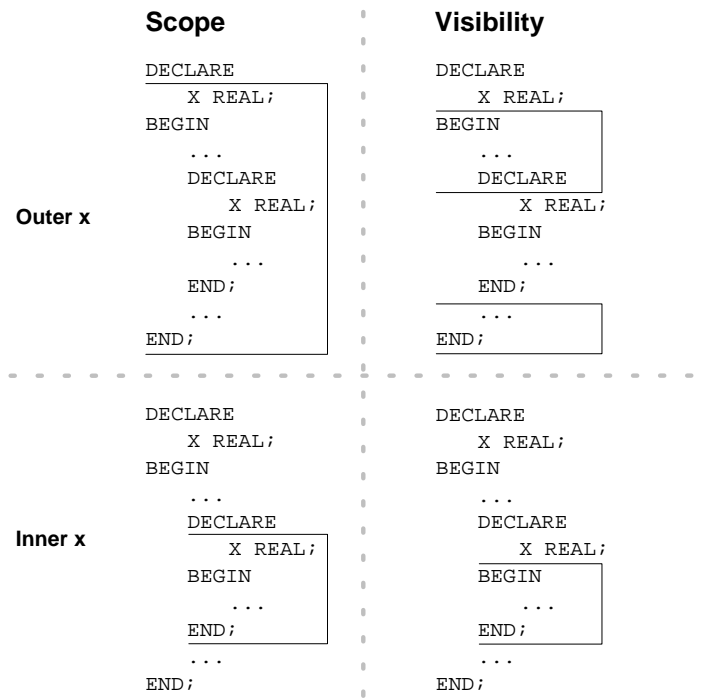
| | Scope | Visibility |
|---|---|---|
| Outer x | DECLARE<br>X REAL;<br>BEGIN<br>...<br>DECLARE<br>X REAL;<br>BEGIN<br>...<br>END;<br>...<br>END; | DECLARE<br>X REAL;<br>BEGIN<br>...<br>DECLARE<br>X REAL;<br>BEGIN<br>...<br>END;<br>...<br>END; |
| Inner x | DECLARE<br>X REAL;<br>BEGIN<br>...<br>DECLARE<br>X REAL;<br>BEGIN<br>...<br>END;<br>...<br>END; | DECLARE<br>X REAL;<br>BEGIN<br>...<br>DECLARE<br>X REAL;<br>BEGIN<br>...<br>END;<br>...<br>END; |